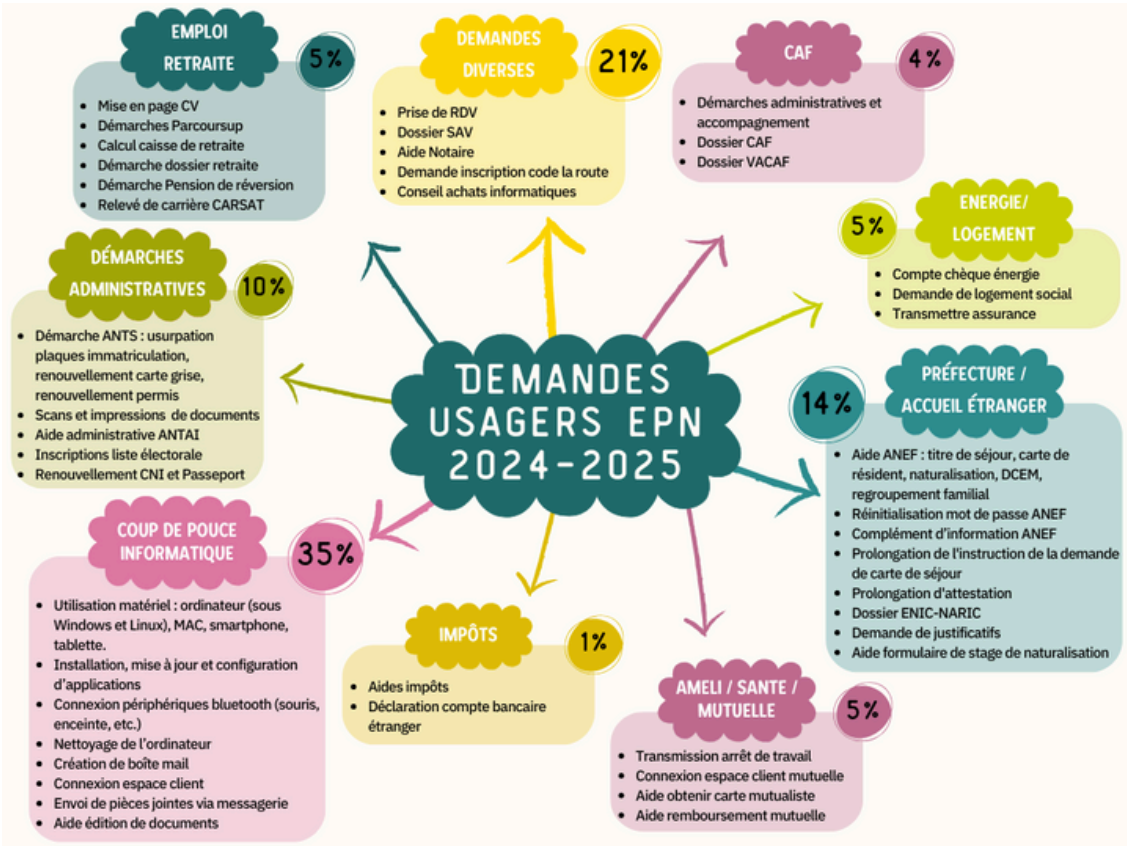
DEMANDES USAGERS EPN 2024-2025

EMPLOI RETRAITE
5%
- Mise en page CV
- Démarches Parcoursup
- Calcul caisse de retraite
- Démarche dossier retraite
- Démarche Pension de réversion
- Relevé de carrière CARSAT

DEMANDES DIVERSES
21%
- Prise de RDV
- Dossier SAV
- Aide Notaire
- Demande inscription code la route
- Conseil achats informatiques

CAF
4%
- Démarches administratives et accompagnement
- Dossier CAF
- Dossier VACAF

ENERGIE/ LOGEMENT
5%
- Compte chèque énergie
- Demande de logement social
- Transmettre assurance

DÉMARCHES ADMINISTRATIVES
10%
- Démarche ANTS : usurpation plaques immatriculation, renouvellement carte grise, renouvellement permis
- Scans et impressions de documents
- Aide administrative ANTAI
- Inscriptions liste électorale
- Renouvellement CNI et Passeport

PRÉFECTURE / ACCUEIL ÉTRANGER
14%
- Aide ANEF : titre de séjour, carte de résident, naturalisation, DCEM, regroupement familial
- Réinitialisation mot de passe ANEF
- Complément d'information ANEF
- Prolongation de l'instruction de la demande de carte de séjour
- Prolongation d'attestation
- Dossier ENIC-NARIC
- Demande de justificatifs
- Aide formulaire de stage de naturalisation

COUP DE POUCE INFORMATIQUE
35%
- Utilisation matériel : ordinateur (sous Windows et Linux), MAC, smartphone, tablette.
- Installation, mise à jour et configuration d'applications
- Connexion périphériques bluetooth (souris, enceinte, etc.)
- Nettoyage de l'ordinateur
- Création de boîte mail
- Connexion espace client
- Envoi de pièces jointes via messagerie
- Aide édition de documents

IMPÔTS
1%
- Aides impôts
- Déclaration compte bancaire étranger

AMELI / SANTE / MUTUELLE
5%
- Transmission arrêt de travail
- Connexion espace client mutuelle
- Aide obtenir carte mutualiste
- Aide remboursement mutuelle